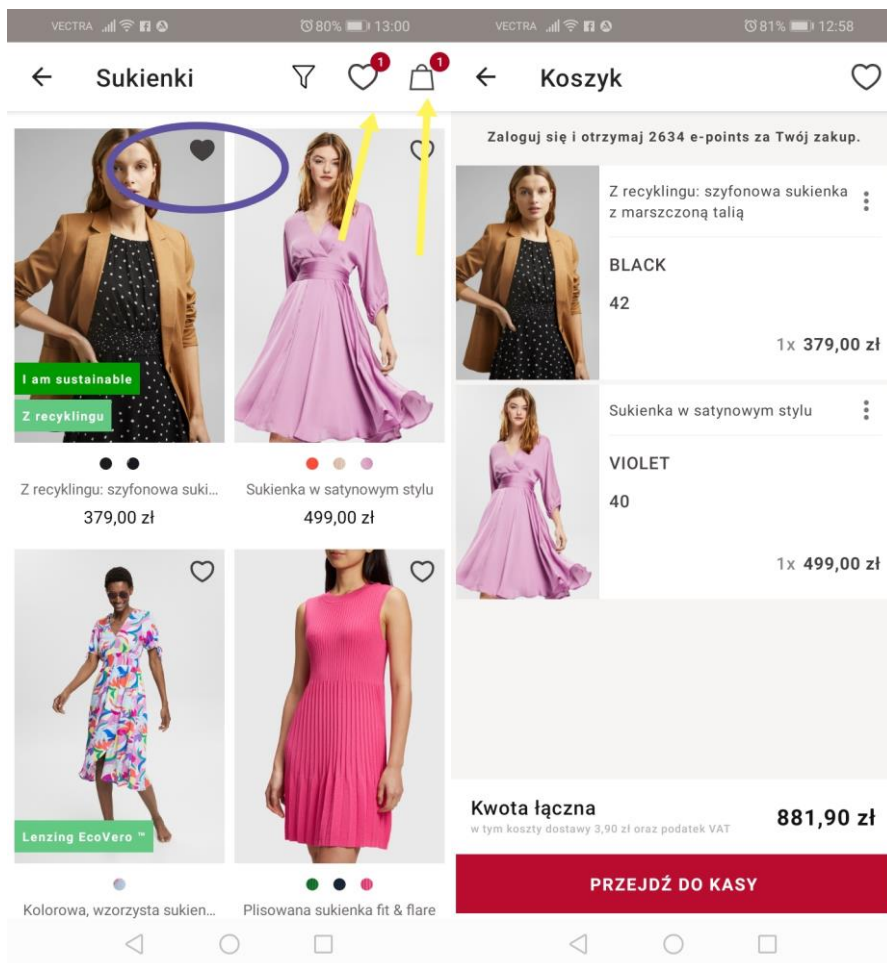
VECTRA 80% 13:00

Sukienki 1 1

I am sustainable
Z recyklingu

Z recyklingu: szyfonowa suki...
379,00 zł

Sukienka w satynowym stylu
499,00 zł

Lenzing EcoVero ™

Kolorowa, wzorzysta sukien...

Plisowana sukienka fit & flare

VECTRA 81% 12:58

Koszyk

Zaloguj się i otrzymaj 2634 e-points za Twój zakup.

Z recyklingu: szyfonowa sukienka z marszczoną talią

BLACK

42

1x 379,00 zł

Sukienka w satynowym stylu

VIOLET

40

1x 499,00 zł

Kwota łączna
w tym koszty dostawy 3,90 zł oraz podatek VAT

881,90 zł

PRZEJDŹ DO KASY